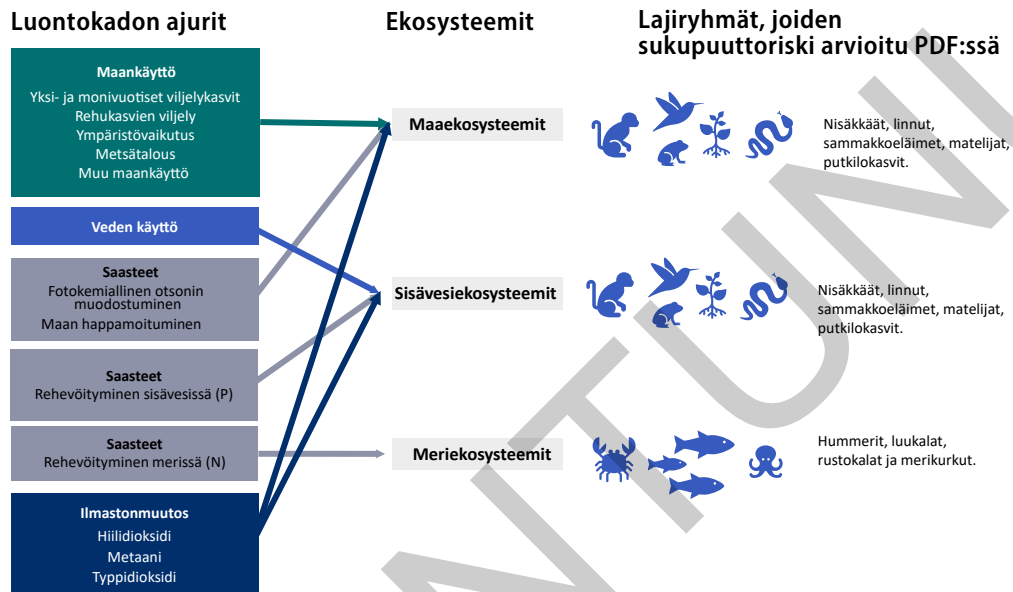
Luontokadon ajurit

Ekosysteemit

Lajiryhmät, joiden sukupuuttoriski arvioitu PDF:ssä

Maankäyttö
Yksi- ja monivuotiset viljelykasvit
Rehukasvien viljely
Ympäristövaikutus
Metsätalous
Muu maankäyttö

Veden käyttö

Saasteet
Fotokemiallinen otsonin muodostuminen
Maan happamoituminen

Saasteet
Rehevöityminen sisävesissä (P)

Saasteet
Rehevöityminen merissä (N)

Ilmastonmuutos
Hiilidioksidi
Metaani
Typpidioksidi

Maaekosysteemit

Sisävesiekosysteemit

Meriekosysteemit

Nisäkkäät, linnut, sammakkoeläimet, matelijat, putkilokasvit.

Nisäkkäät, linnut, sammakkoeläimet, matelijat, putkilokasvit.

Hummerit, luukalat, rustokalat ja merikurkut.

NTUNI